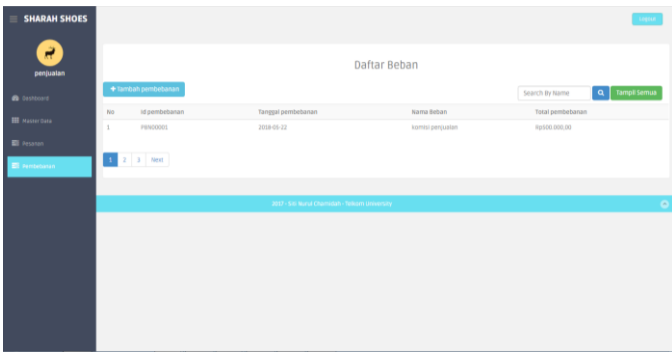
SHARAH SHOES

Logout

penjualan

Dashboard

Master Data

Pesanan

Pembebanan

Daftar Beban

+ Tambah pembebanan

Search By Name

Tampil Semua

| No | Id pembebanan | Tanggal pembebanan | Nama Beban | Total pembebanan |
|---|---|---|---|---|
| 1 | PB000001 | 2018-05-22 | komisi penjualan | Rp500.000,00 |

1 2 3 Next

2017 - Siti Nurul Chamidah - Telkom University